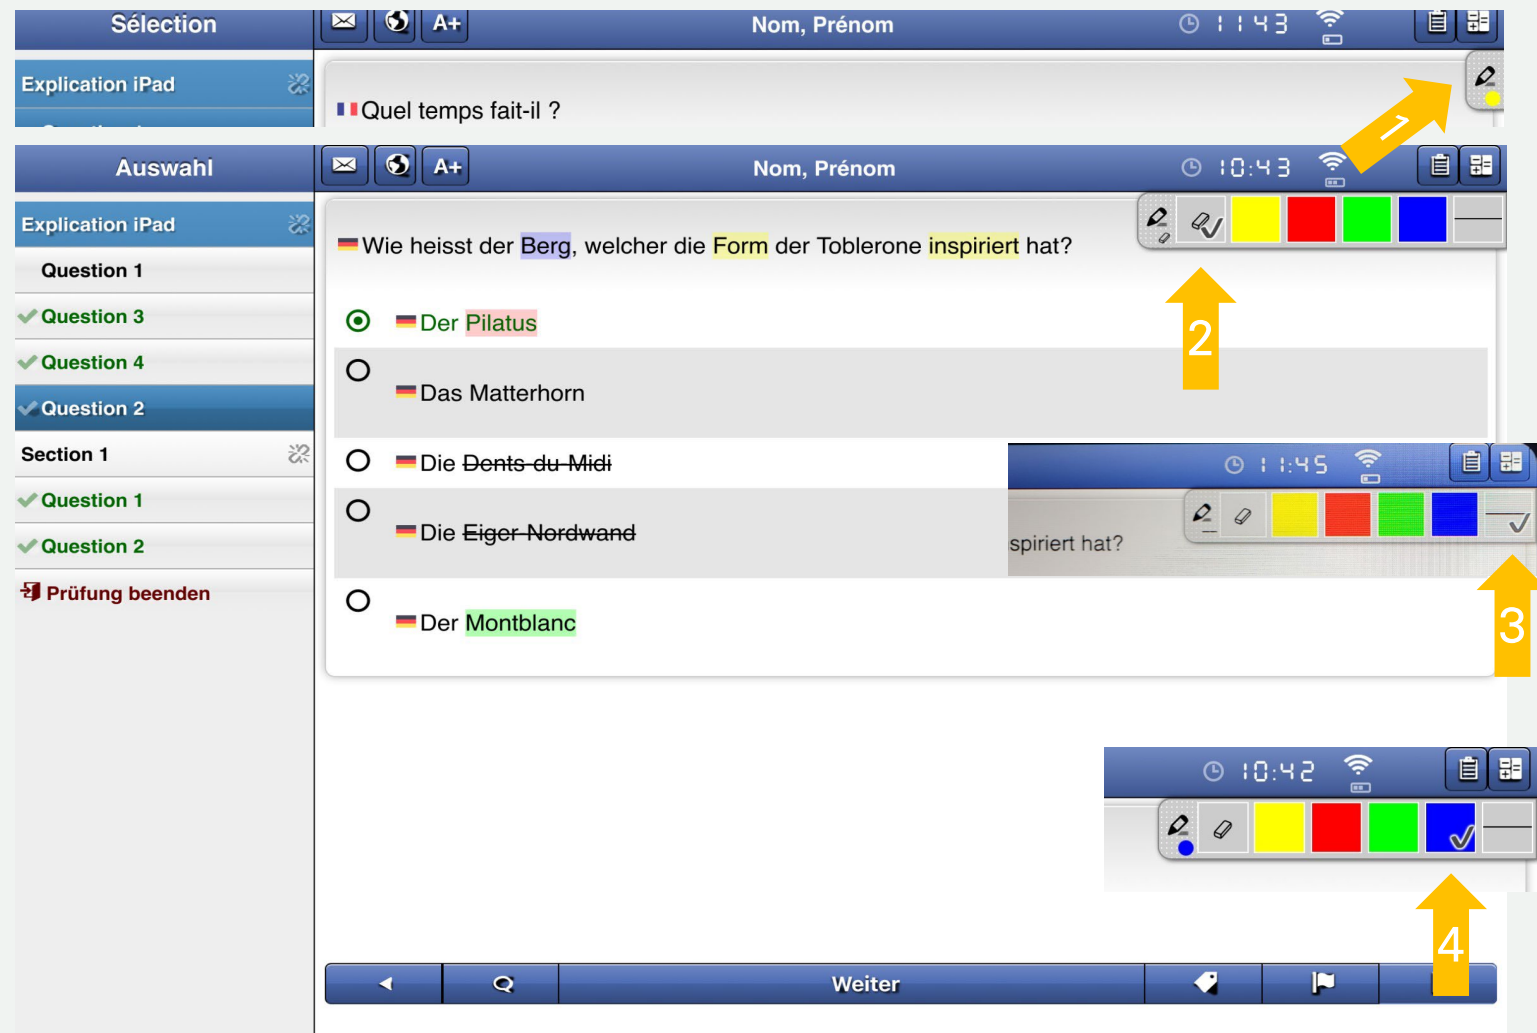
Sélection
A+
Nom, Prénom
11:43
Explication iPad
Quel temps fait-il ?
1

Auswahl
A+
Nom, Prénom
10:43
Explication iPad
Question 1
Question 3
Question 4
Question 2
Section 1
Question 1
Question 2
Prüfung beenden

Wie heisst der Berg, welcher die Form der Toblerone inspiriert hat?
2
Der Pilatus
Das Matterhorn
Die Dents-du-Midi
Die Eiger-Nordwand
Der Montblanc

11:45
spiriert hat?
3

10:42
4

Weiter